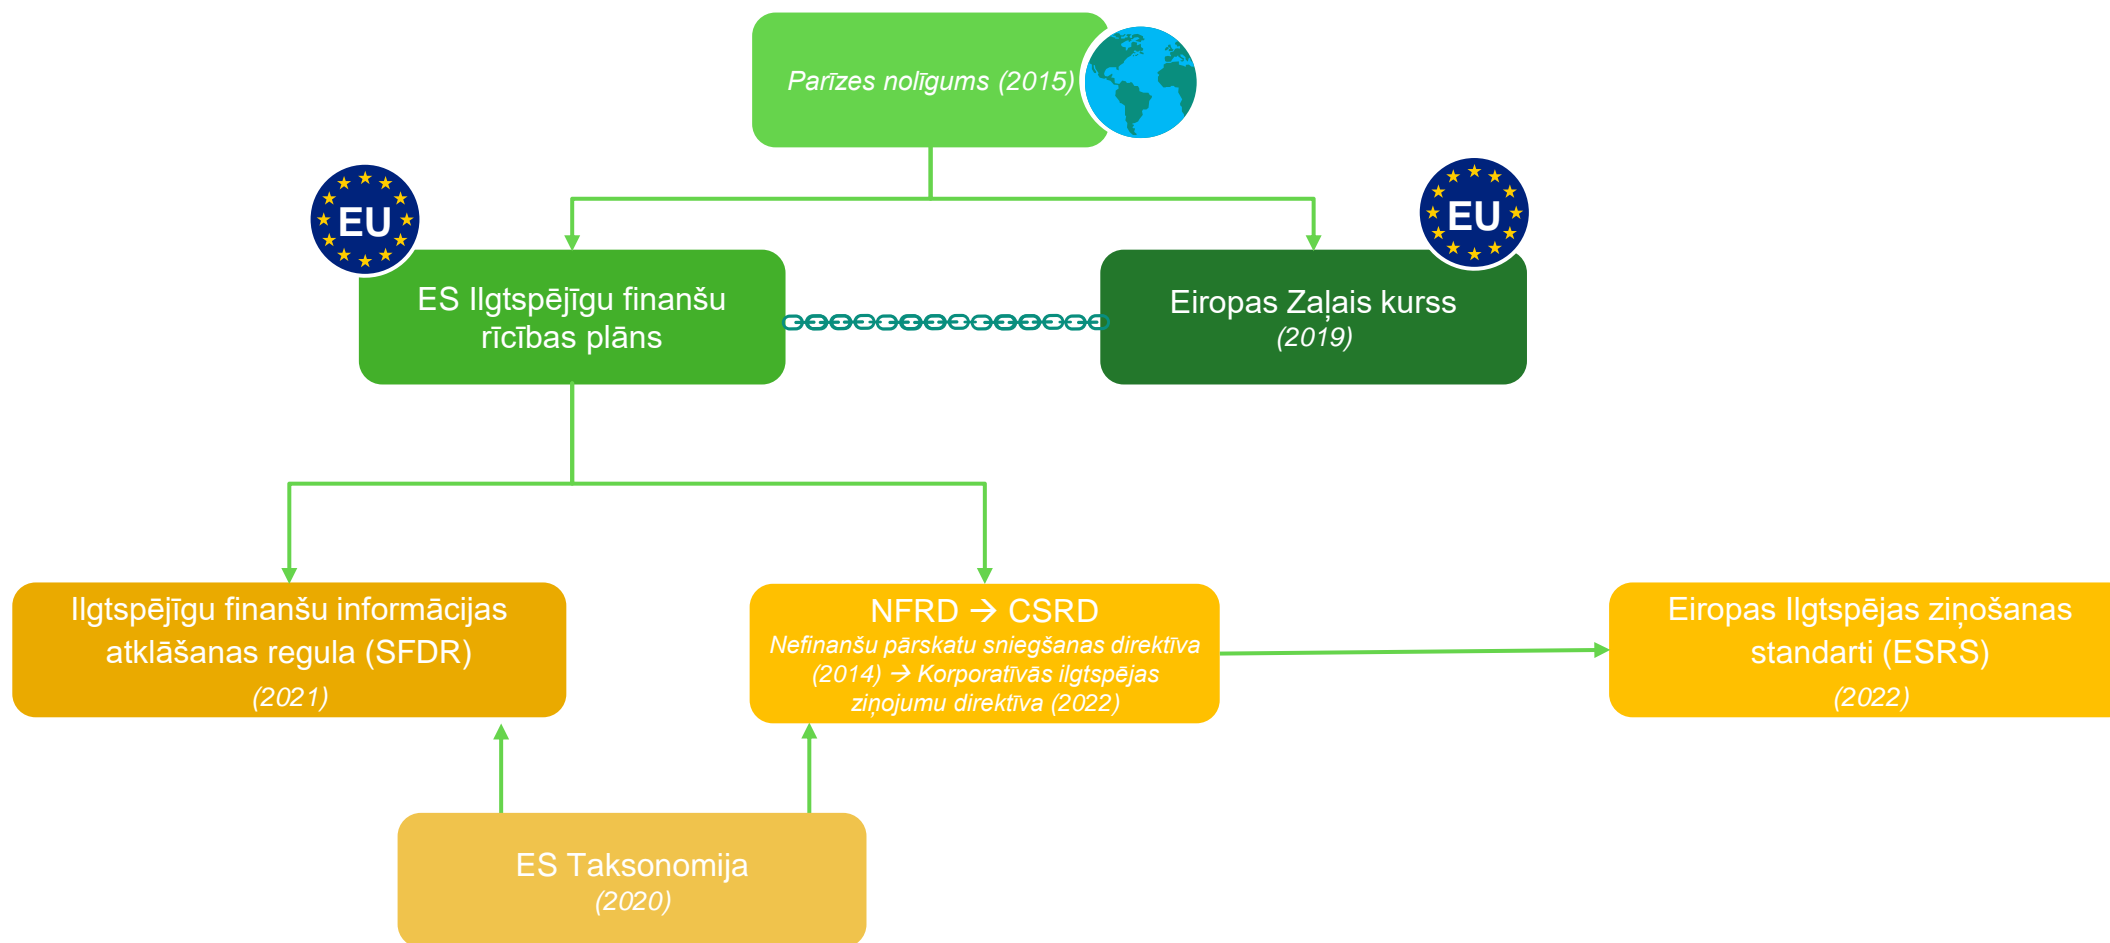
Parīzes nolīgums (2015)

EU

ES Ilgtspējīgu finanšu rīcības plāns

EU

Eiropas Zaļais kurss
(2019)

Ilgtspējīgu finanšu informācijas atklāšanas regula (SFDR)
(2021)

NFRD → CSRD
Nefinanšu pārskatu sniegšanas direktīva (2014) → Korporatīvās ilgtspējas ziņojumu direktīva (2022)

Eiropas Ilgtspējas ziņošanas standarti (ESRS)
(2022)

ES Taksonomija
(2020)